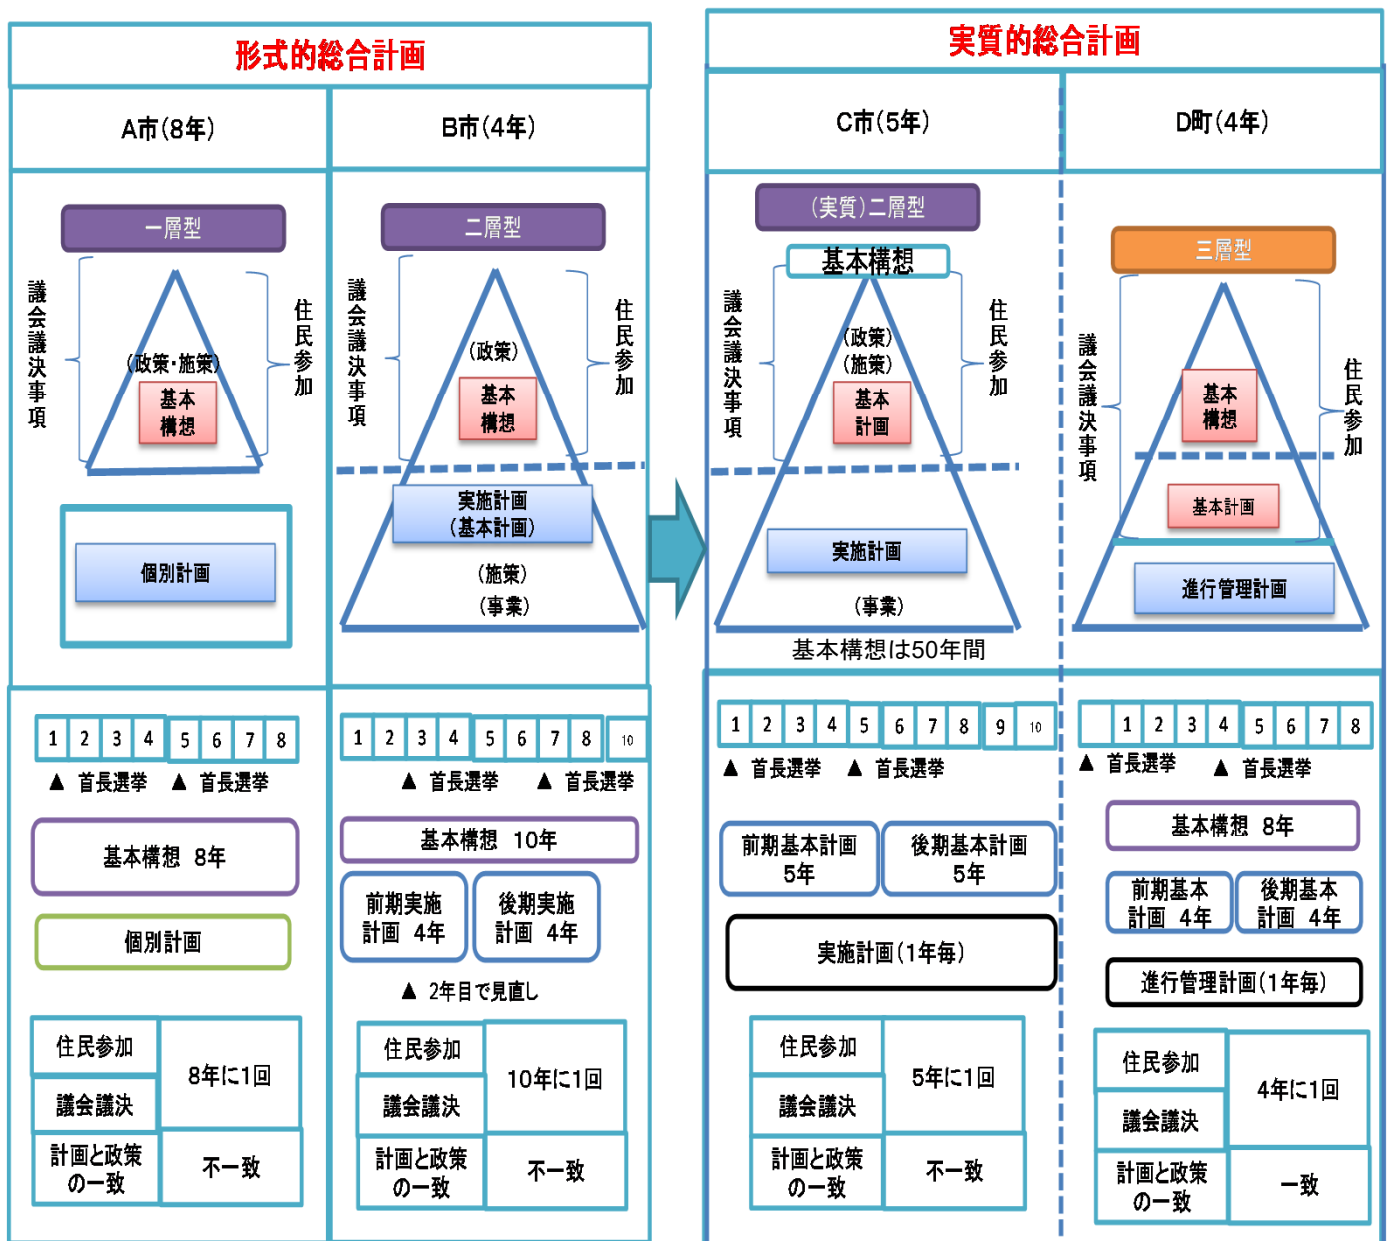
形式的総合計画

実質的総合計画

A市(8年)

B市(4年)

C市(5年)

D町(4年)

一層型

議会議決事項

住民参加

(政策・施策)

基本構想

個別計画

二層型

議会議決事項

住民参加

(政策)

基本構想

実施計画
(基本計画)

(施策)

(事業)

(実質)二層型

基本構想

議会議決事項

住民参加

(政策)

(施策)

基本計画

実施計画

(事業)

基本構想は50年間

三層型

議会議決事項

住民参加

基本構想

基本計画

進行管理計画

| 1 | 2 | 3 | 4 | 5 | 6 | 7 | 8 |
|---|---|---|---|---|---|---|---|

▲ 首長選挙 ▲ 首長選挙

基本構想 8年

個別計画

| 住民参加 | 8年に1回 |
|---|---|
| 議会議決 | |
| 計画と政策の一致 | 不一致 |

| 1 | 2 | 3 | 4 | 5 | 6 | 7 | 8 | 10 |
|---|---|---|---|---|---|---|---|---|

▲ 首長選挙 ▲ 首長選挙

基本構想 10年

前期実施計画 4年

後期実施計画 4年

▲ 2年目で見直し

| 住民参加 | 10年に1回 |
|---|---|
| 議会議決 | |
| 計画と政策の一致 | 不一致 |

| 1 | 2 | 3 | 4 | 5 | 6 | 7 | 8 | 9 | 10 |
|---|---|---|---|---|---|---|---|---|---|

▲ 首長選挙 ▲ 首長選挙

前期基本計画 5年

後期基本計画 5年

実施計画(1年毎)

| 住民参加 | 5年に1回 |
|---|---|
| 議会議決 | |
| 計画と政策の一致 | 不一致 |

| | 1 | 2 | 3 | 4 | 5 | 6 | 7 | 8 |
|---|---|---|---|---|---|---|---|---|

▲ 首長選挙 ▲ 首長選挙

基本構想 8年

前期基本計画 4年

後期基本計画 4年

進行管理計画(1年毎)

| 住民参加 | 4年に1回 |
|---|---|
| 議会議決 | |
| 計画と政策の一致 | 一致 |